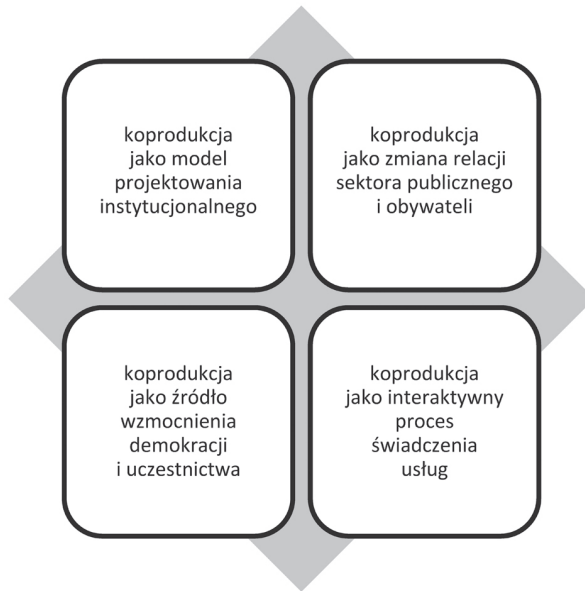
koprodukcja jako model projektowania instytucjonalnego

koprodukcja jako zmiana relacji sektora publicznego i obywateli

koprodukcja jako źródło wzmocnienia demokracji i uczestnictwa

koprodukcja jako interaktywny proces świadczenia usług